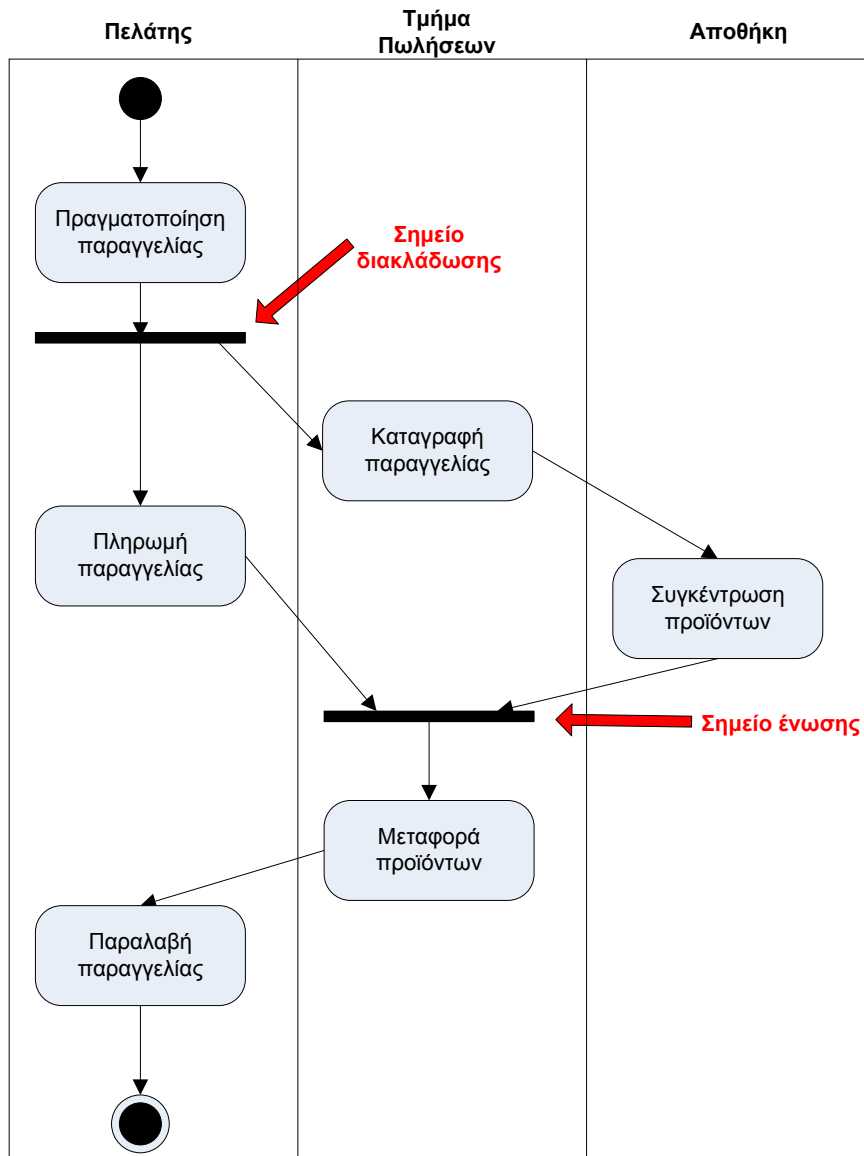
Πελάτης

Τμήμα Πωλήσεων

Αποθήκη

Πραγματοποίηση παραγγελίας

Σημείο διακλάδωσης

Καταγραφή παραγγελίας

Πληρωμή παραγγελίας

Συγκέντρωση προϊόντων

Σημείο ένωσης

Μεταφορά προϊόντων

Παραλαβή παραγγελίας